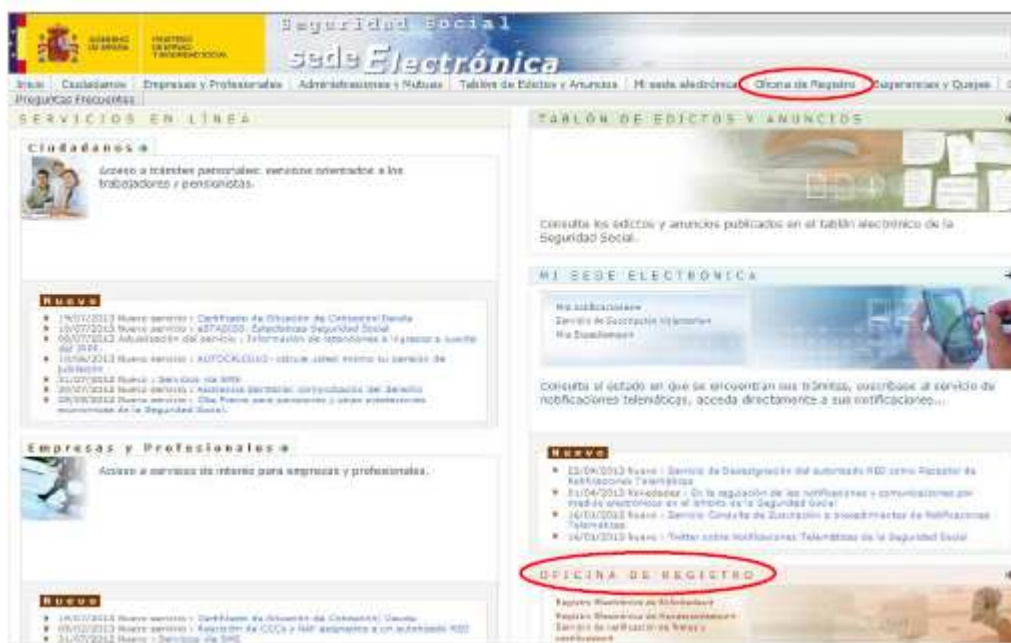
GOBIERNO DE ESPAÑA MINISTERIO DE EMPLEO Y SEGURIDAD SOCIAL

Seguridad Social
sede Electrónica

Inicio | Ciudadanos | Empresas y Profesionales | Administraciones y Mutuas | Tablón de Edictos y Anuncios | Mi sede electrónica | Oficina de Registro | Sugerencias y Quejas | Preguntas Frecuentes

SERVICIOS EN LÍNEA

Ciudadanos

Acceso a trámites personales: servicios orientados a los trabajadores y pensionistas.

Nuevo

- 19/07/2013 Nuevo servicio : Certificado de Situación de Cotización/Deuda
- 10/07/2013 Nuevo servicio : eSTADISS: Estadísticas Seguridad Social
- 05/07/2013 Actualización del servicio : Información de retenciones a ingresar a cuenta del IRPF
- 10/06/2013 Nuevo servicio : AUTOCALCULO - calcule usted mismo su pensión de jubilación
- 31/07/2012 Nuevo : Servicios vía SMS
- 20/07/2012 Nuevo servicio : Asistencia Sanitaria: comunicación del derecho
- 09/08/2012 Nuevo servicio : Cita Previa para pensiones y otras prestaciones económicas de la Seguridad Social

Empresas y Profesionales

Acceso a servicios de interés para empresas y profesionales.

Nuevo

- 19/07/2013 Nuevo servicio : Certificado de Situación de Cotización/Deuda
- 05/02/2013 Nuevo servicio : Relación de CCCs y NAF asignados a un autorizado RED
- 31/07/2012 Nuevo : Servicios vía SMS

TABLÓN DE EDICTOS Y ANUNCIOS

Consulta los edictos y anuncios publicados en el tablón electrónico de la Seguridad Social.

MI SEDE ELECTRONICA

Mis notificaciones
Servicio de Suscripción Voluntaria
Mis Expedientes

Consulta el estado en que se encuentran sus trámites, suscríbase al servicio de notificaciones telemáticas, acceda directamente a sus notificaciones...

Nuevo

- 22/04/2013 Nuevo : Servicio de Desasignación del autorizado RED como Receptor de Notificaciones Telemáticas
- 01/04/2013 Novedades : En la regulación de las notificaciones y comunicaciones por medios electrónicos en el ámbito de la Seguridad Social
- 16/03/2013 Nuevo : Servicio Consulta de Suscripción a procedimientos de Notificaciones Telemáticas
- 14/03/2013 Nuevo : Twitter sobre Notificaciones Telemáticas de la Seguridad Social

OFICINA DE REGISTRO

Registro Electrónico de Solicitudes
Registro Electrónico de Apoderamientos
Servicio de verificación de firma y certificados